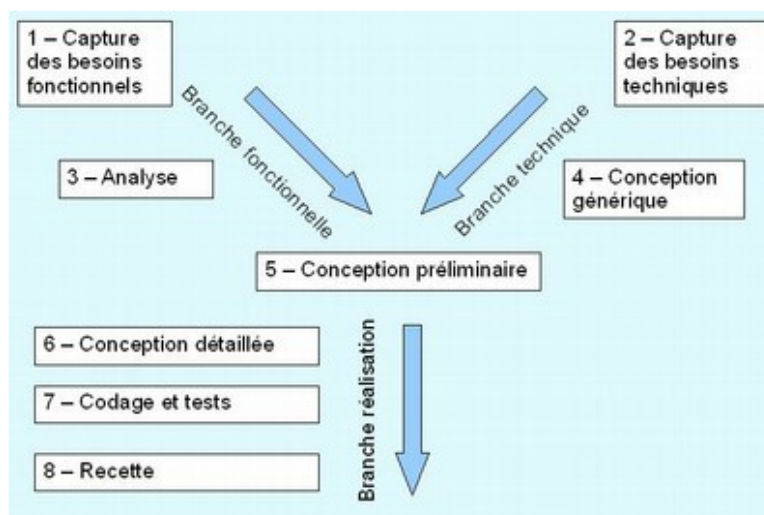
1 – Capture des besoins fonctionnels

Branche fonctionnelle

2 – Capture des besoins techniques

Branche technique

3 – Analyse

4 – Conception générique

5 – Conception préliminaire

6 – Conception détaillée

7 – Codage et tests

8 – Recette

Branche réalisation